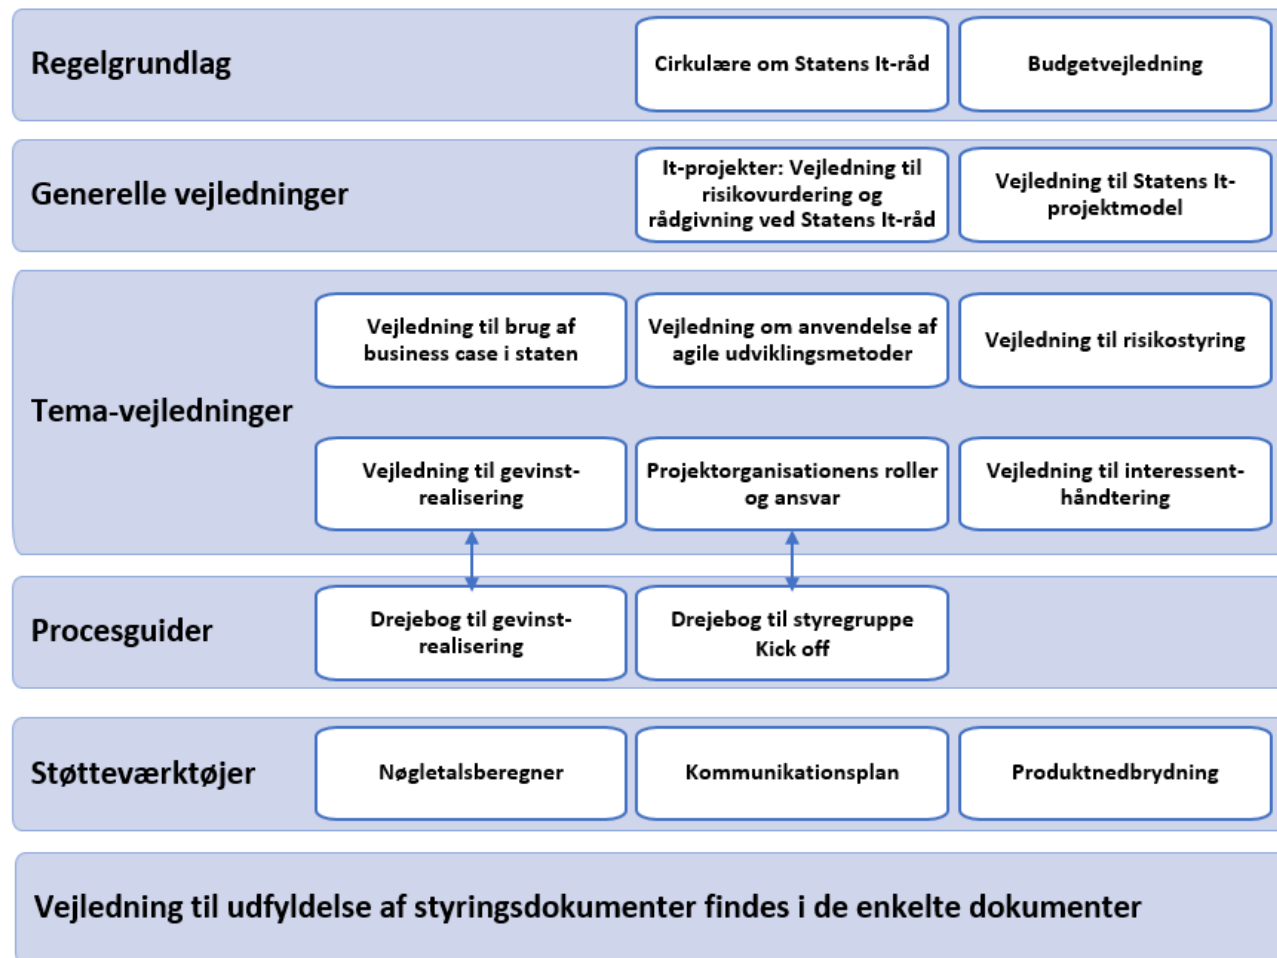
Regelgrundlag

Cirkulære om Statens It-råd

Budgetvejledning

Generelle vejledninger

It-projekter: Vejledning til risikovurdering og rådgivning ved Statens It-råd

Vejledning til Statens It-projektmodel

Tema-vejledninger

Vejledning til brug af business case i staten

Vejledning om anvendelse af agile udviklingsmetoder

Vejledning til risikostyring

Vejledning til gevinstrealisering

Projektorganisationens roller og ansvar

Vejledning til interessenthåndtering

Procesguider

Drejebog til gevinstrealisering

Drejebog til styregruppe Kick off

Støtteværktøjer

Nøgletalsberegner

Kommunikationsplan

Produktnedbrydning

Vejledning til udfyldelse af styringsdokumenter findes i de enkelte dokumenter